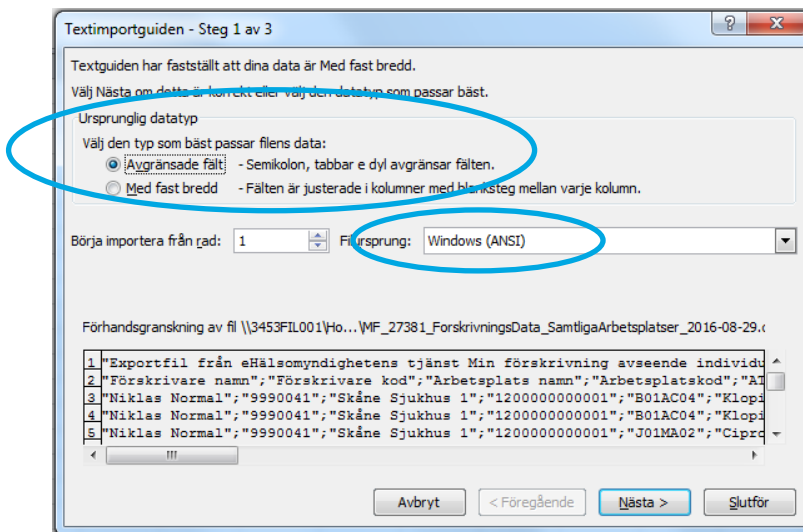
Textimportguiden - Steg 1 av 3

?

X

Textguiden har fastställt att dina data är Med fast bredd.

Välj Nästa om detta är korrekt eller välj den datatyp som passar bäst.

Ursprunglig datatyp

Välj den typ som bäst passar filens data:

Avgränsade fält - Semikolon, tabbar e dyl avgränsar fälten.

Med fast bredd - Fälten är justerade i kolumner med blanksteg mellan varje kolumn.

Börja importera från rad: 1

Filursprung: Windows (ANSI)

Förhandsgranskning av fil \\3453FIL001\Ho...\MF_27381_ForskrivningsData_SamtligaArbetsplatser_2016-08-29.c

1 "Exportfil från eHälsomyndighetens tjänst Min förskrivning avseende individu
2 "Förskrivare namn";"Förskrivare kod";"Arbetsplats namn";"Arbetsplatskod";"AT
3 "Niklas Normal";"9990041";"Skåne Sjukhus 1";"1200000000001";"B01AC04";"Klopi
4 "Niklas Normal";"9990041";"Skåne Sjukhus 1";"1200000000001";"B01AC04";"Klopi
5 "Niklas Normal";"9990041";"Skåne Sjukhus 1";"1200000000001";"J01MA02";"Cipro

Avbryt

< Föregående

Nästa >

Slutför